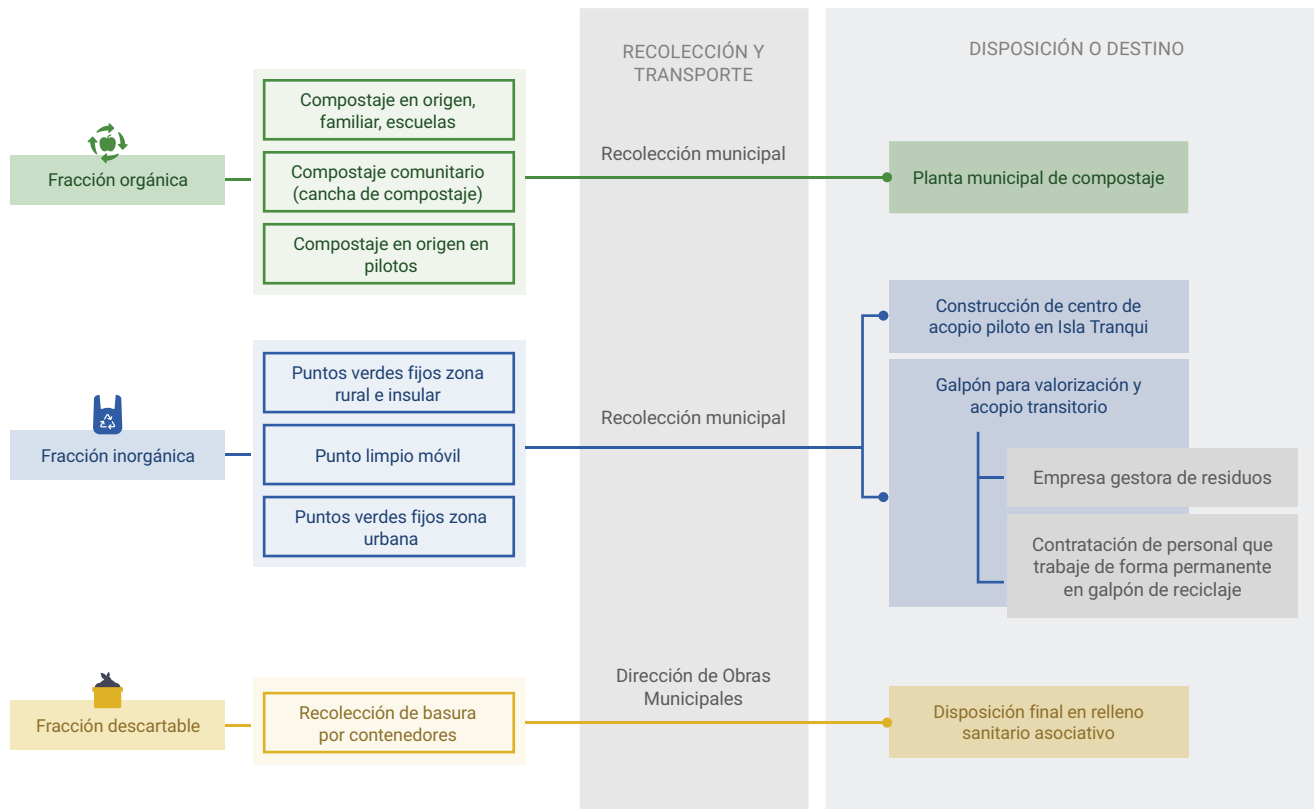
RECOLECCIÓN Y TRANSPORTE

DISPOSICIÓN O DESTINO

Fracción orgánica

Compostaje en origen, familiar, escuelas

Compostaje comunitario (cancha de compostaje)

Compostaje en origen en pilotos

Recolección municipal

Planta municipal de compostaje

Fracción inorgánica

Puntos verdes fijos zona rural e insular

Punto limpio móvil

Puntos verdes fijos zona urbana

Recolección municipal

Construcción de centro de acopio piloto en Isla Tranqui

Galpón para valorización y acopio transitorio

Empresa gestora de residuos

Contratación de personal que trabaje de forma permanente en galpón de reciclaje

Fracción descartable

Recolección de basura por contenedores

Dirección de Obras Municipales

Disposición final en relleno sanitario asociativo